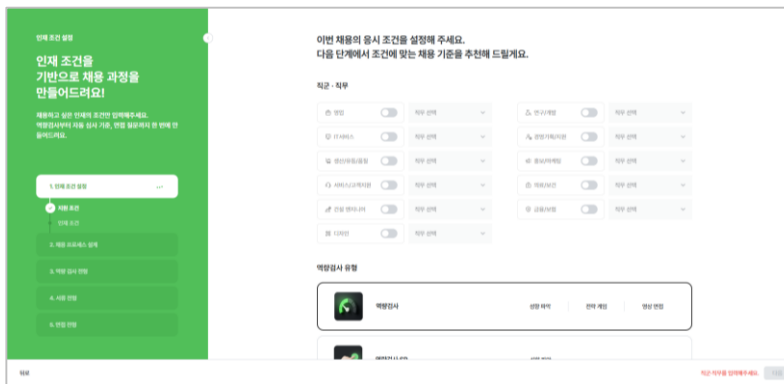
인재 조건 설정

인재 조건을 기반으로 채용 과정을 만들어드려요!

채용하고 싶은 인재의 조건만 입력해주세요. 역량검사부터 서류 심사 기준, 면접 질문까지 한 번에 만들어드려요.

1. 인재 조건 설정

채용 조건

인재 조건

2. 채용 프로세스 설계

3. 역량 검사 연동

4. 서류 전형

5. 면접 전형

이번 채용의 응시 조건을 설정해 주세요.
다음 단계에서 조건에 맞는 채용 기준을 추천해 드릴게요.

직군 · 직무

| 영업 | 직무 선택 | 연구/개발 | 직무 선택 |
|---|---|---|---|
| IT서비스 | 직무 선택 | 경영기획/지원 | 직무 선택 |
| 생산/유통/품질 | 직무 선택 | 홍보/마케팅 | 직무 선택 |
| 서비스/고객지원 | 직무 선택 | 의료/보건 | 직무 선택 |
| 건설 엔지니어 | 직무 선택 | 금융/보험 | 직무 선택 |
| 디자인 | 직무 선택 | | |

역량검사 유형

역량검사 성향 파악 전략 게임 영상 면접

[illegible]

뒤로

직군·직무를 입력해주세요. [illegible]